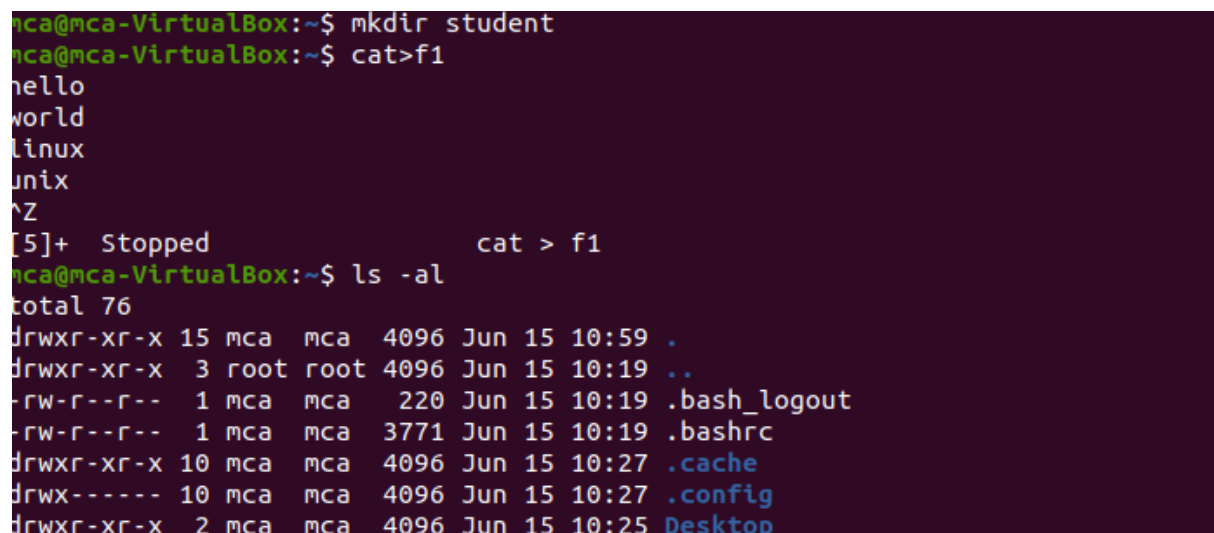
mca@mca-VirtualBox:~$ mkdir student
mca@mca-VirtualBox:~$ cat>f1
hello
world
linux
unix
^Z
[5]+ Stopped cat > f1
mca@mca-VirtualBox:~$ ls -al
total 76
drwxr-xr-x 15 mca mca 4096 Jun 15 10:59 .
drwxr-xr-x 3 root root 4096 Jun 15 10:19 ..
-rw-r--r-- 1 mca mca 220 Jun 15 10:19 .bash_logout
-rw-r--r-- 1 mca mca 3771 Jun 15 10:19 .bashrc
drwxr-xr-x 10 mca mca 4096 Jun 15 10:27 .cache
drwx------ 10 mca mca 4096 Jun 15 10:27 .config
drwxr-xr-x 2 mca mca 4096 Jun 15 10:25 Desktop